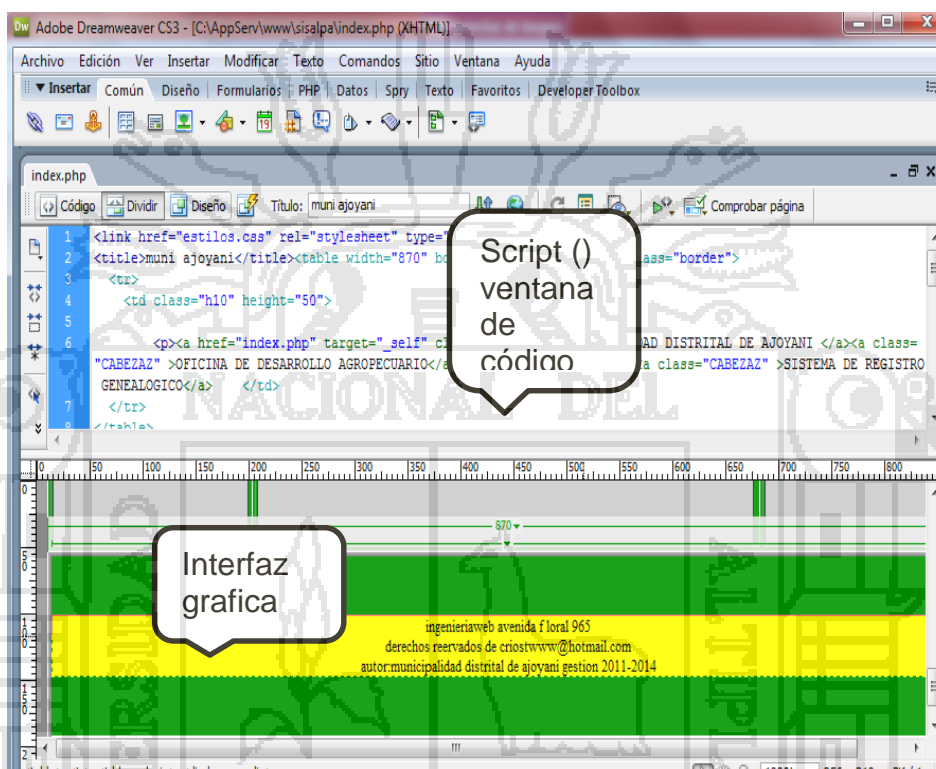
Dw Adobe Dreamweaver CS3 - [C:\AppServ\www\sisalpa\index.php (XHTML)]

Archivo Edición Ver Insertar Modificar Texto Comandos Sitio Ventana Ayuda

▼ Insertar Común Diseño Formularios PHP Datos Spry Texto Favoritos Developer Toolbox

index.php

Código Dividir Diseño Título: muni ajoyani Comprobar página

1 <link href="estilos.css" rel="stylesheet" type="
2 <title>muni ajoyani</title><table width="870" bo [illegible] ass="border">
3 <tr>
4 <td class="h10" height="50">
5
6 <p><a href="index.php" target="_self" cl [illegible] AD DISTRITAL DE AJOYANI </a><a class= "CABEZAZ" >OFICINA DE DESARROLLO AGROPECUARIO</a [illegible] a class="CABEZAZ" >SISTEMA DE REGISTRO GENEALOGICO</a> </td>
7 </tr>

Script () ventana de código

0 50 100 150 200 250 300 350 400 450 500 550 600 650 700 750 800

870

Interfaz grafica

ingenieriaweb avenida f loral 965
derechos reervados de criostwww@hotmail.com
autor:municipalidad distrital de ajoyani gestion 2011-2014